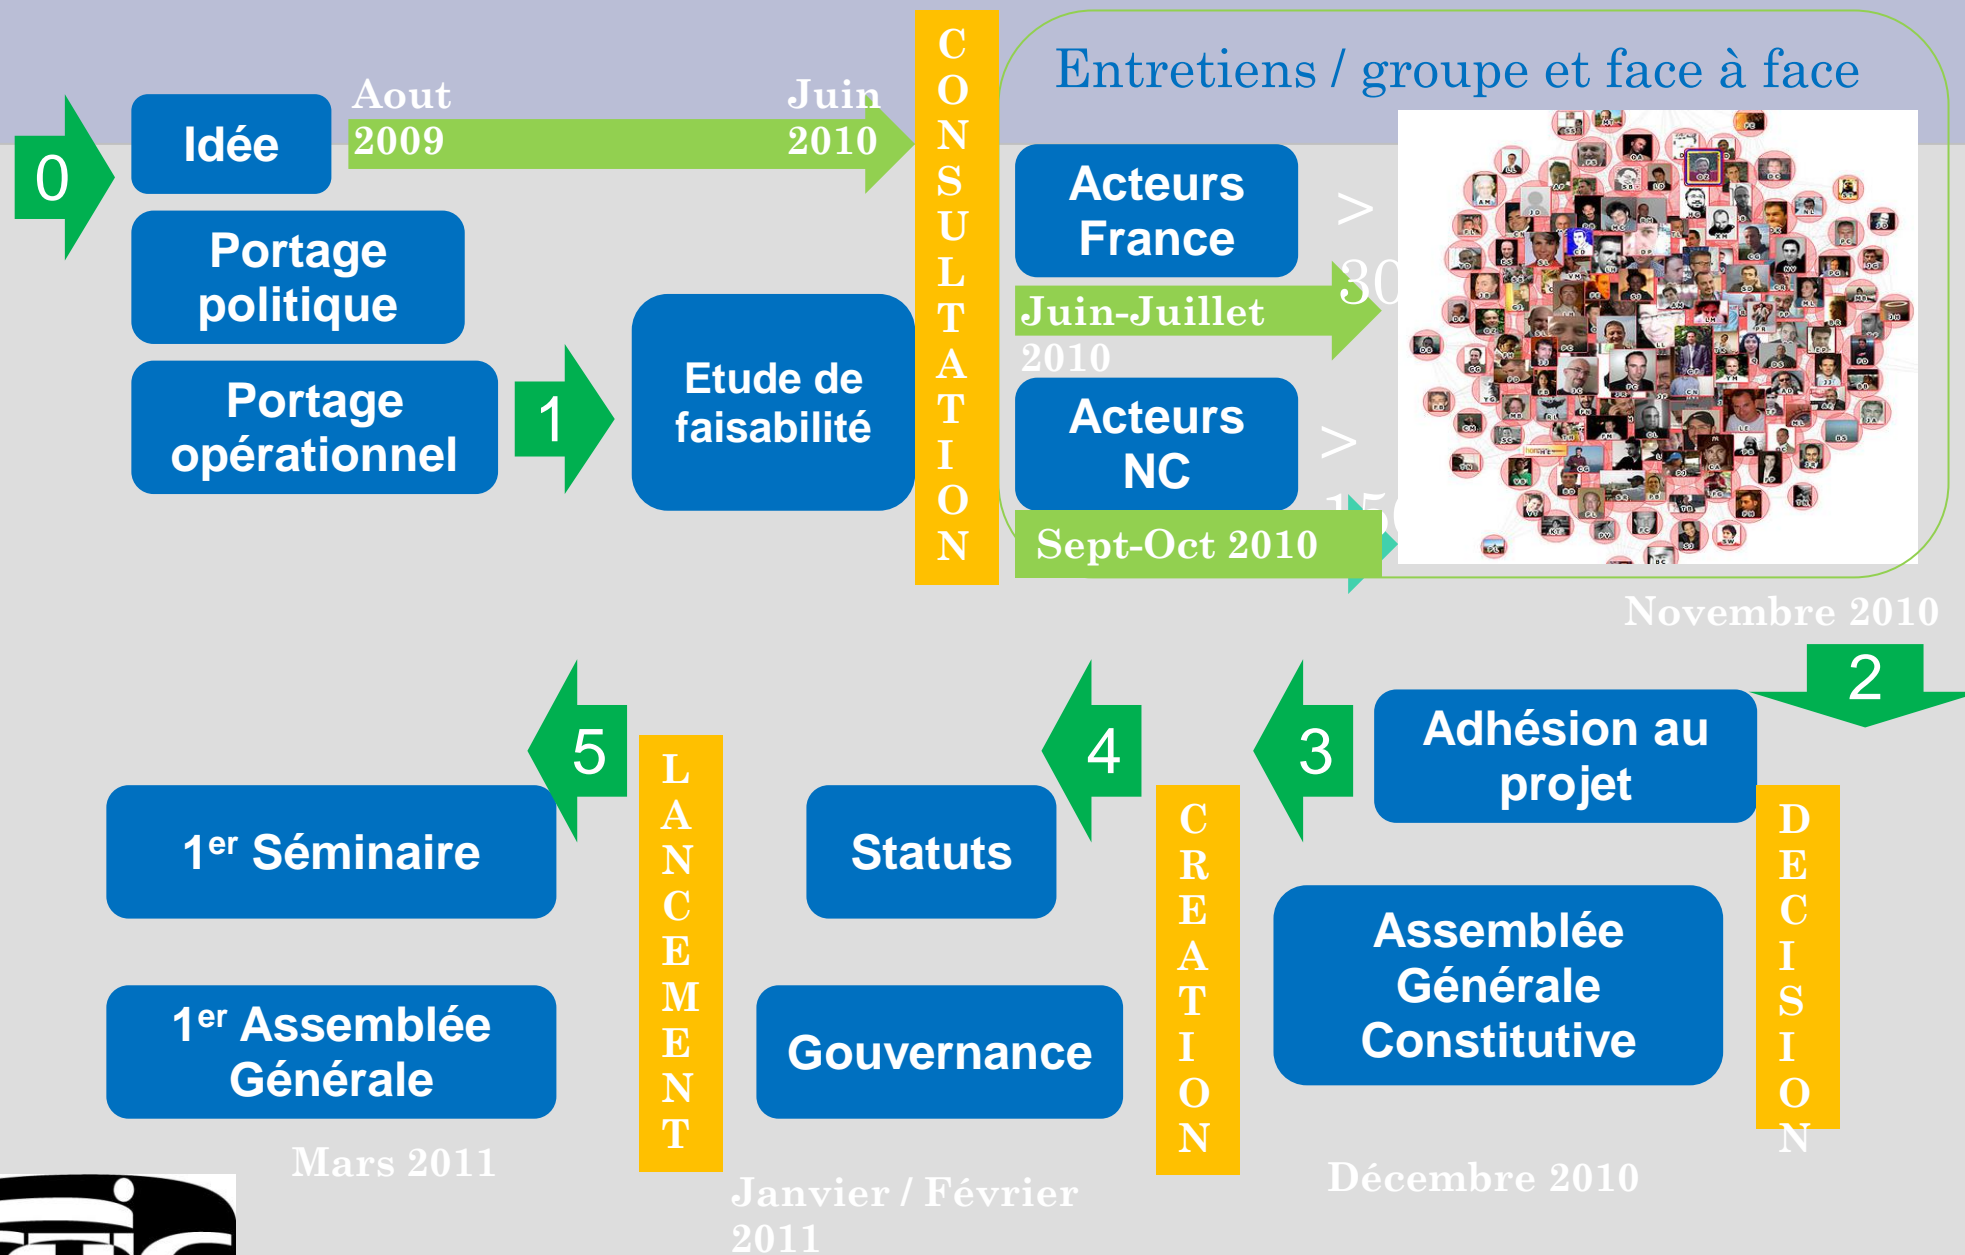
0

Idée

Aout 2009

Juin 2010

Portage politique

Portage opérationnel

1

Etude de faisabilité

CONSULTATION

Entretiens / groupe et face à face

Acteurs France

> 30

Juin-Juillet 2010

Acteurs NC

> 15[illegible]

Sept-Oct 2010

Novembre 2010

2

Adhésion au projet

DECISION

Assemblée Générale Constitutive

Décembre 2010

3

CREATION

4

Statuts

Gouvernance

Janvier / Février 2011

5

LANCEMENT

1$^{er}$ Séminaire

1$^{er}$ Assemblée Générale

Mars 2011